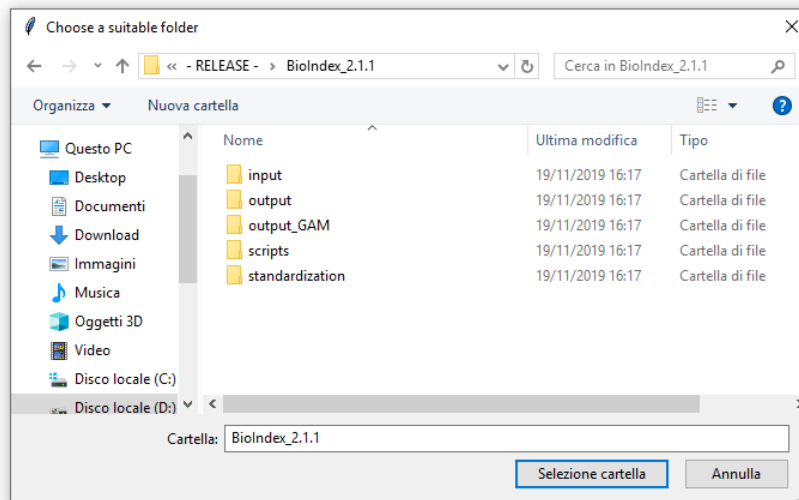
Choose a suitable folder

« - RELEASE - › BioIndex_2.1.1

Cerca in BioIndex_2.1.1

Organizza ▾ Nuova cartella

Questo PC
Desktop
Documenti
Download
Immagini
Musica
Oggetti 3D
Video
Disco locale (C:)
Disco locale (D:)

| Nome | Ultima modifica | Tipo |
|---|---|---|
| input | 19/11/2019 16:17 | Cartella di file |
| output | 19/11/2019 16:17 | Cartella di file |
| output_GAM | 19/11/2019 16:17 | Cartella di file |
| scripts | 19/11/2019 16:17 | Cartella di file |
| standardization | 19/11/2019 16:17 | Cartella di file |

Cartella: BioIndex_2.1.1

Selezione cartella Annulla